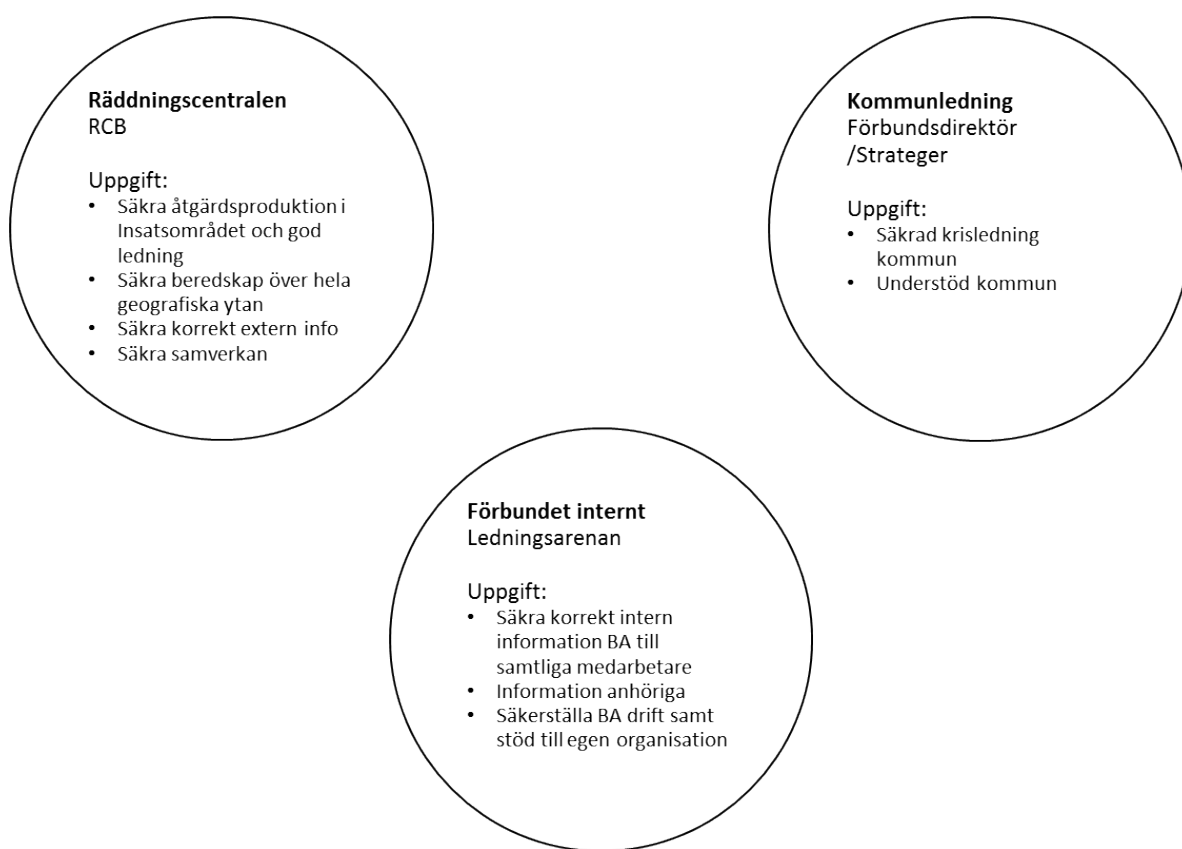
**Räddningscentralen**
RCB

Uppgift:
- Säkra åtgärdsproduktion i Insatsområdet och god ledning
- Säkra beredskap över hela geografiska ytan
- Säkra korrekt extern info
- Säkra samverkan

**Kommunledning**
Förbundsdirektör /Strateger

Uppgift:
- Säkrad krisledning kommun
- Understöd kommun

**Förbundet internt**
Ledningsarenan

Uppgift:
- Säkra korrekt intern information BA till samtliga medarbetare
- Information anhöriga
- Säkerställa BA drift samt stöd till egen organisation